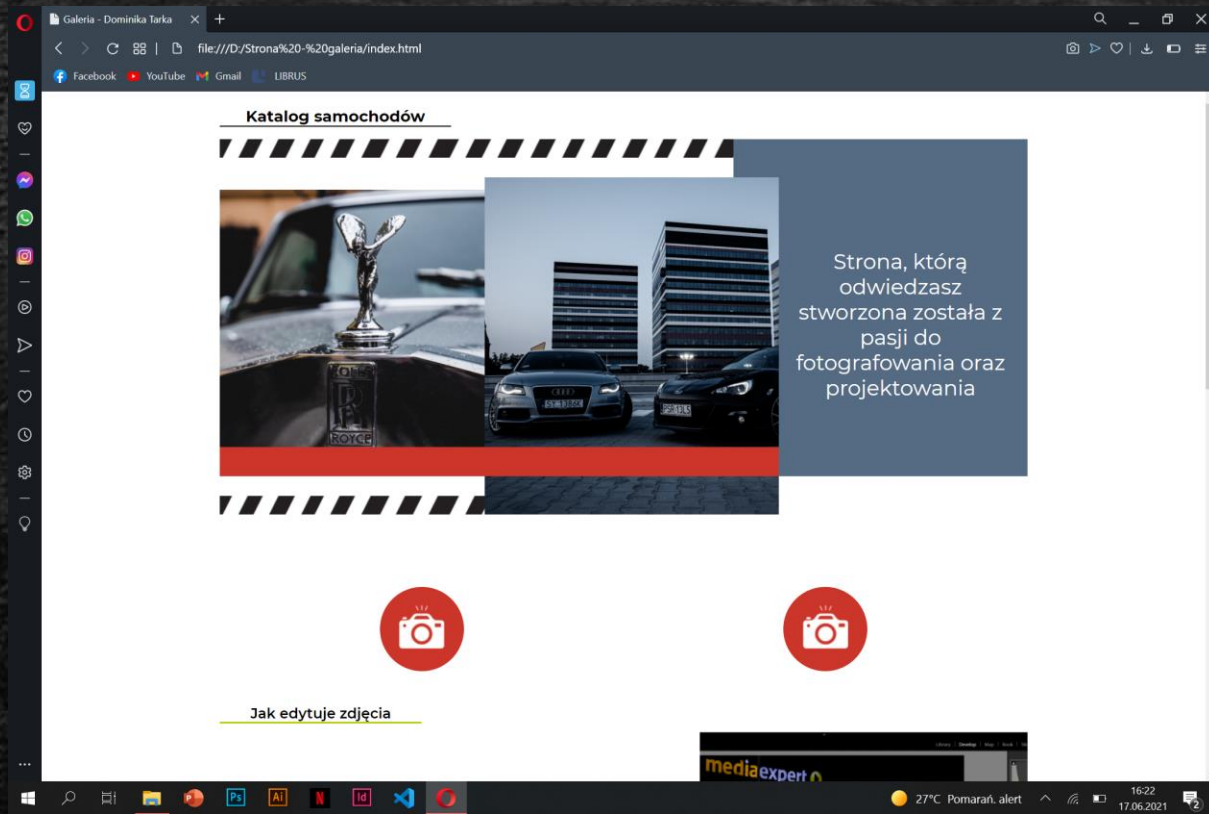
Galeria - Dominika Tarka

file:///D:/Strona%20-%20galeria/index.html

Facebook YouTube Gmail LIBRUS

Katalog samochodów

ROYCE

SY 1386K

Strona, którą odwiedzasz stworzona została z pasji do fotografowania oraz projektowania

Jak edytuje zdjęcia

media expert

27°C Pomarań. alert

16:22
17.06.2021